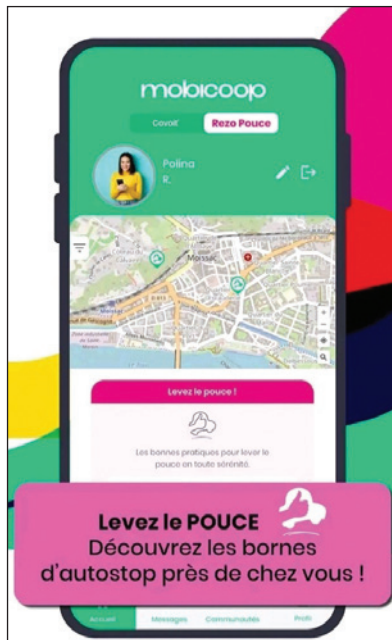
mobicoop

Covoit

Rezo Pouce

Polina
R.

Moissac

Levez le pouce !

Les bonnes pratiques pour lever le pouce en toute sérénité.

Levez le POUCE
Découvrez les bornes d'autostop près de chez vous !

Accueil

Messages

Communautés

Profil